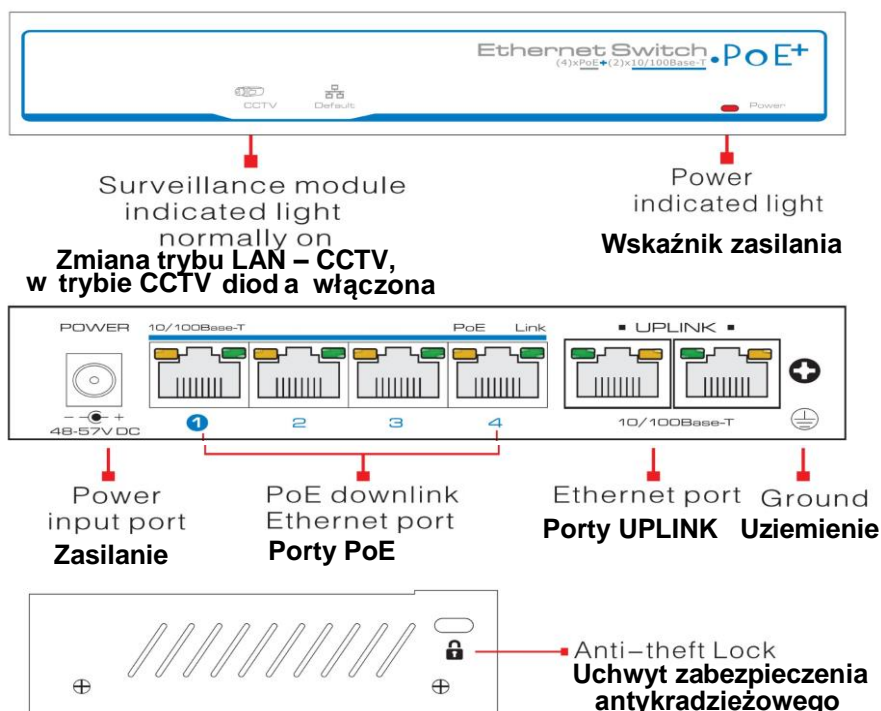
Ethernet Switch (4)xPoE+(2)x10/100Base-T PoE+

CCTV Default

Power

Surveillance module indicated light normally on
Zmiana trybu LAN – CCTV, w trybie CCTV diod a włączona

Power indicated light
Wskaźnik zasilania

POWER
10/100Base-T
PoE Link
▪ UPLINK ▪

1 2 3 4
10/100Base-T

48-57V DC

Power input port
Zasilanie

PoE downlink Ethernet port
Porty PoE

Ethernet port
Porty UPLINK

Ground
Uziemienie

Anti–theft Lock
Uchwyt zabezpieczenia antykradzieżowego